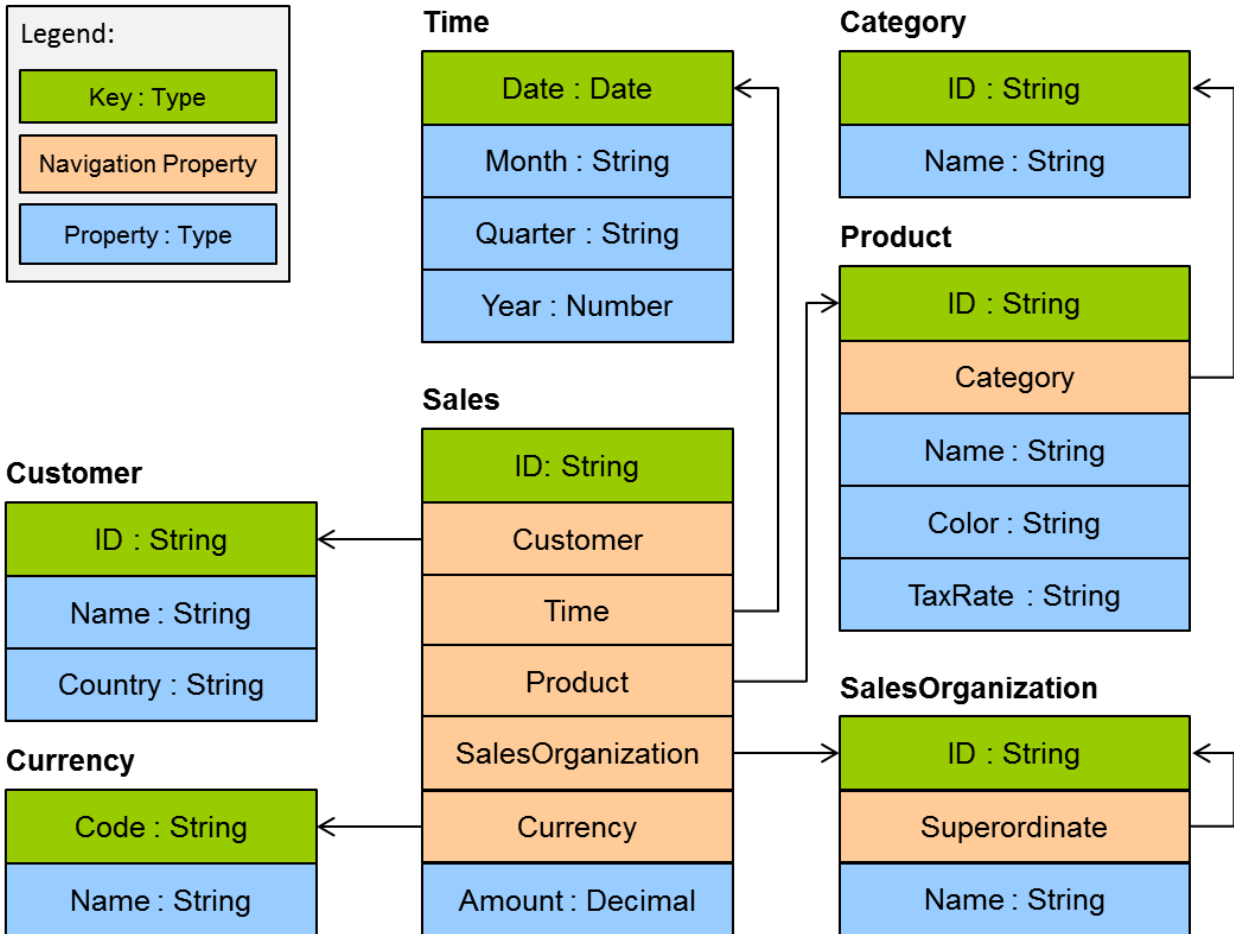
Legend:

Key : Type

Navigation Property

Property : Type

Time

Date : Date

Month : String

Quarter : String

Year : Number

Category

ID : String

Name : String

Product

ID : String

Category

Name : String

Color : String

TaxRate : String

Sales

ID: String

Customer

Time

Product

SalesOrganization

Currency

Amount : Decimal

Customer

ID : String

Name : String

Country : String

Currency

Code : String

Name : String

SalesOrganization

ID : String

Superordinate

Name : String